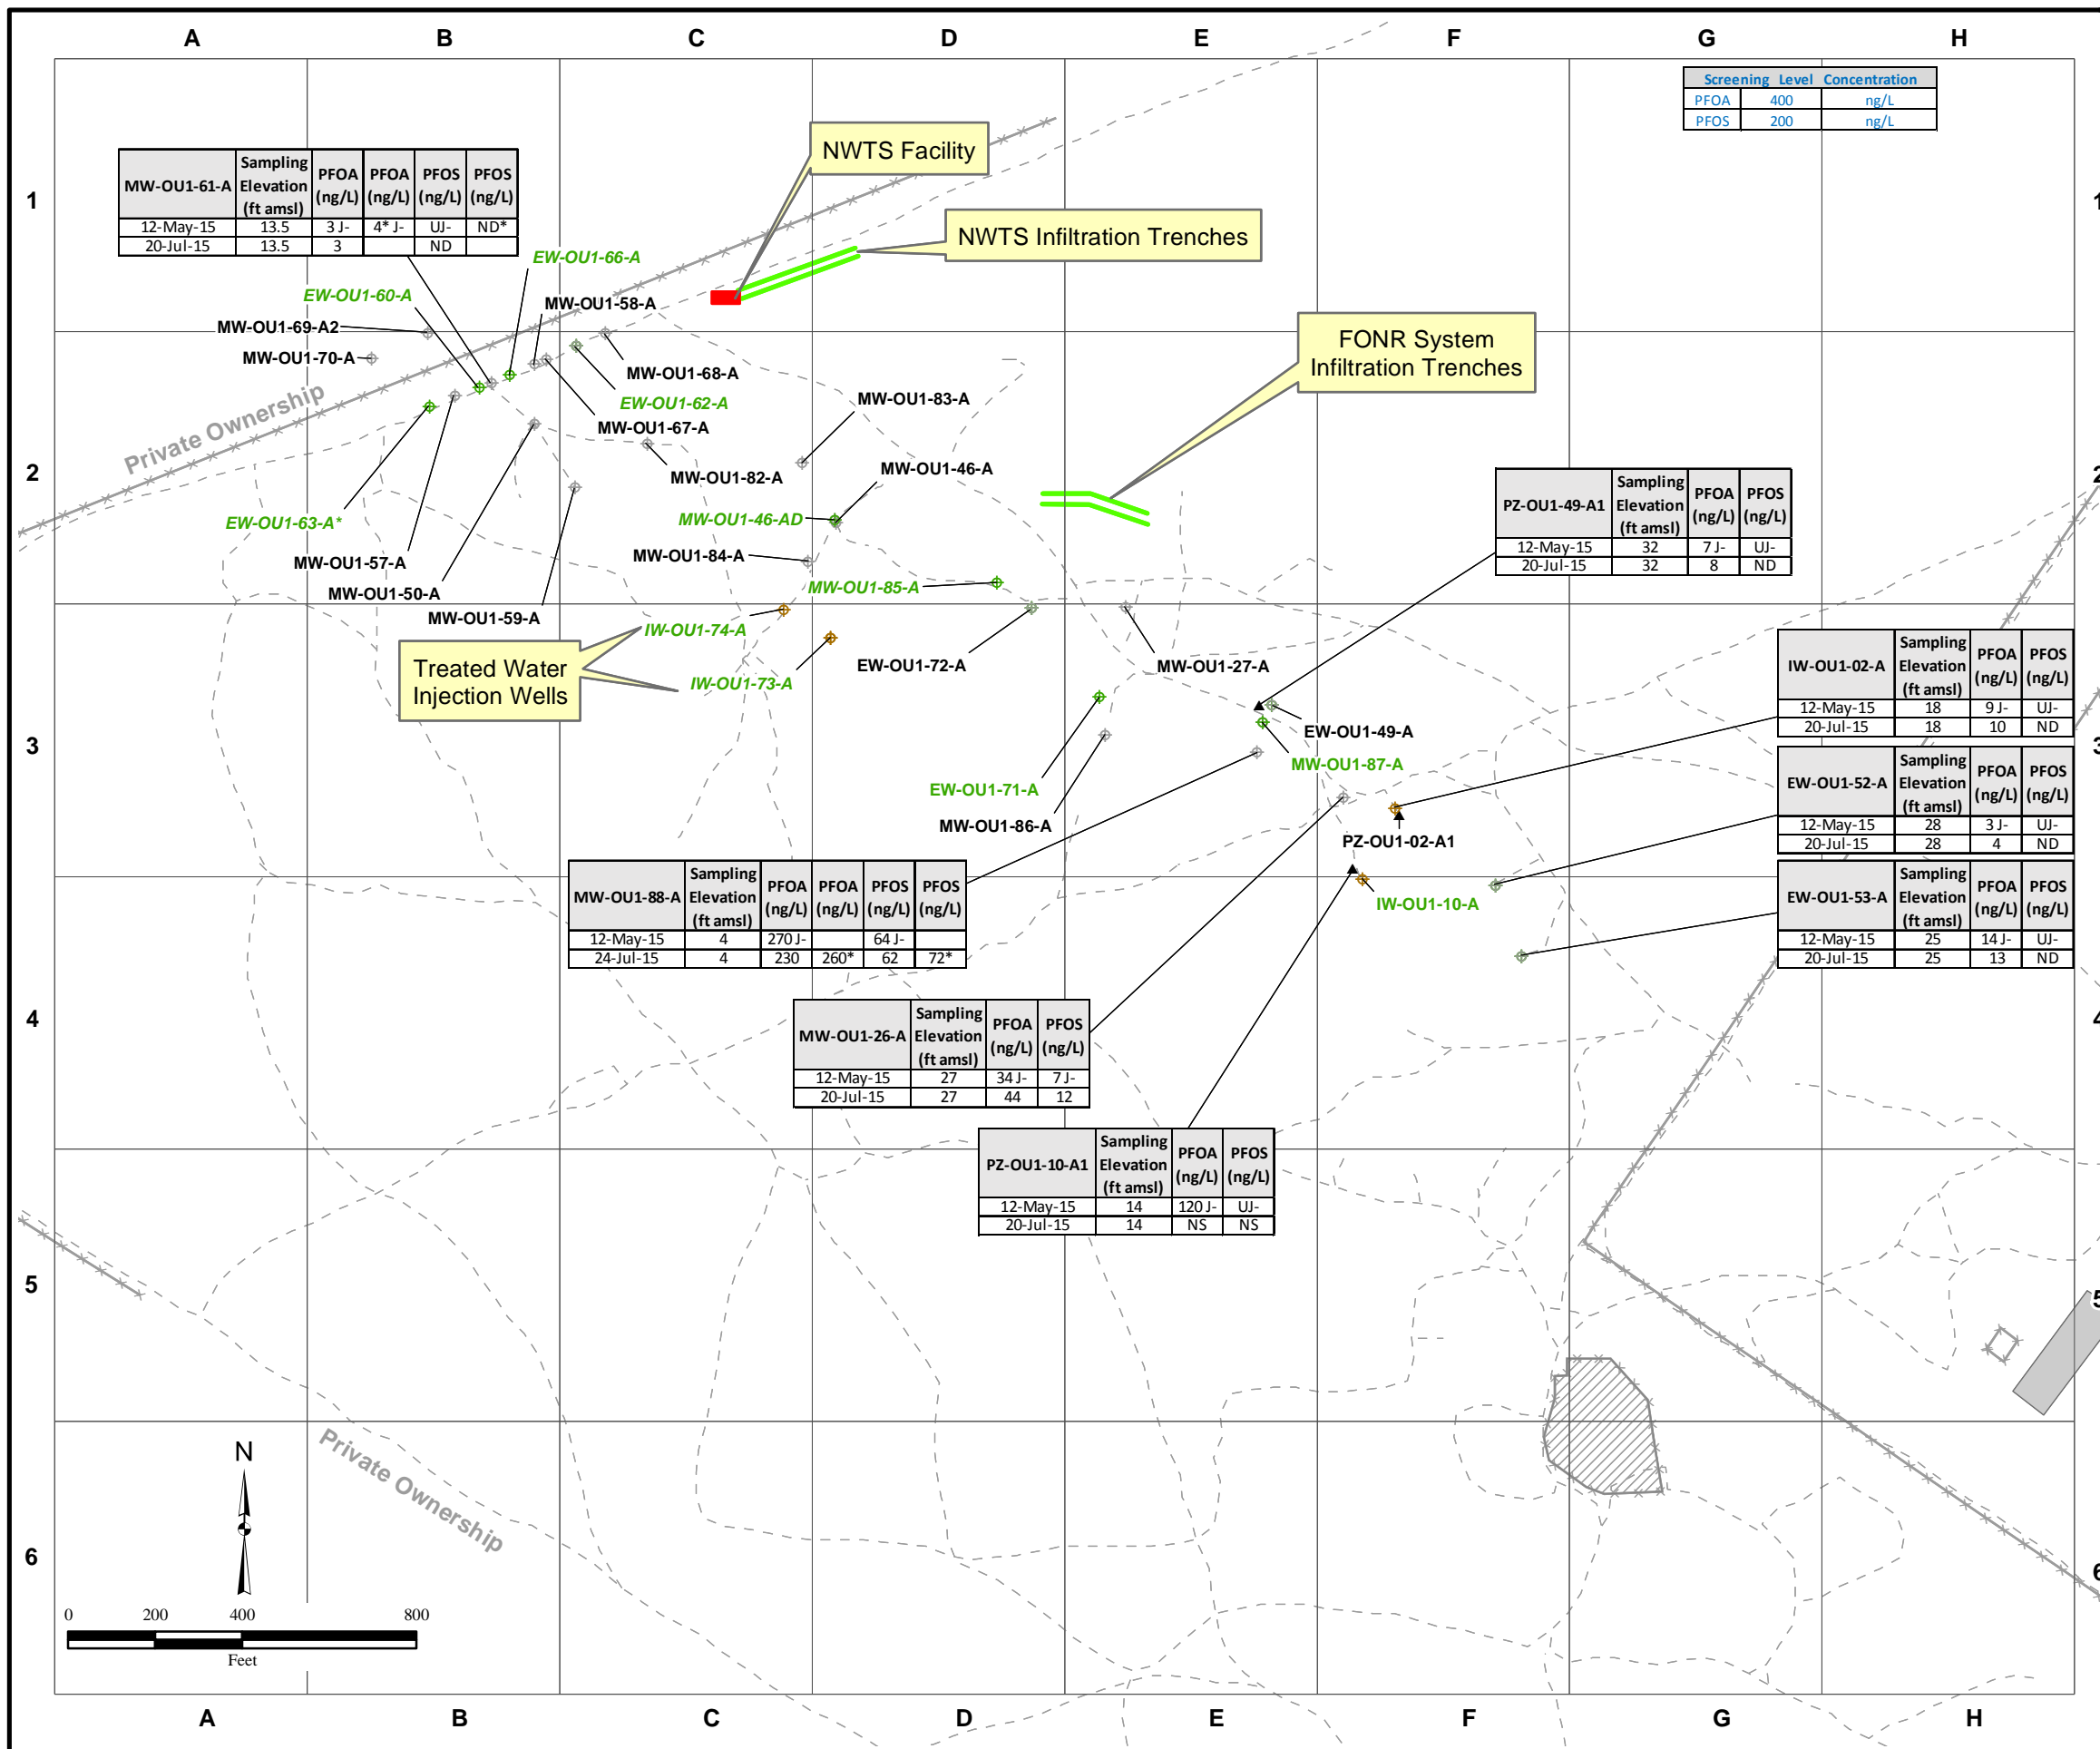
A B C D E F G H

| Screening | Level | Concentration |
|---|---|---|
| PFOA | 400 | ng/L |
| PFOS | 200 | ng/L |

| MW-OU1-61-A | Sampling Elevation (ft amsl) | PFOA (ng/L) | PFOA (ng/L) | PFOS (ng/L) | PFOS (ng/L) |
|---|---|---|---|---|---|
| 12-May-15 | 13.5 | 3 J- | 4* J- | UJ- | ND* |
| 20-Jul-15 | 13.5 | 3 | | ND | |

NWTS Facility

NWTS Infiltration Trenches

FONR System Infiltration Trenches

EW-OU1-66-A
EW-OU1-60-A
MW-OU1-58-A
MW-OU1-69-A2
MW-OU1-70-A
MW-OU1-68-A
EW-OU1-62-A
MW-OU1-67-A
MW-OU1-83-A
MW-OU1-82-A
MW-OU1-46-A
EW-OU1-63-A*
MW-OU1-46-AD
MW-OU1-57-A
MW-OU1-84-A
MW-OU1-50-A
MW-OU1-85-A
MW-OU1-59-A
IW-OU1-74-A
IW-OU1-73-A
EW-OU1-72-A
MW-OU1-27-A
EW-OU1-49-A
MW-OU1-87-A
EW-OU1-71-A
MW-OU1-86-A
PZ-OU1-02-A1
IW-OU1-10-A

Private Ownership

Treated Water Injection Wells

| PZ-OU1-49-A1 | Sampling Elevation (ft amsl) | PFOA (ng/L) | PFOS (ng/L) |
|---|---|---|---|
| 12-May-15 | 32 | 7 J- | UJ- |
| 20-Jul-15 | 32 | 8 | ND |

| IW-OU1-02-A | Sampling Elevation (ft amsl) | PFOA (ng/L) | PFOS (ng/L) |
|---|---|---|---|
| 12-May-15 | 18 | 9 J- | UJ- |
| 20-Jul-15 | 18 | 10 | ND |

| EW-OU1-52-A | Sampling Elevation (ft amsl) | PFOA (ng/L) | PFOS (ng/L) |
|---|---|---|---|
| 12-May-15 | 28 | 3 J- | UJ- |
| 20-Jul-15 | 28 | 4 | ND |

| EW-OU1-53-A | Sampling Elevation (ft amsl) | PFOA (ng/L) | PFOS (ng/L) |
|---|---|---|---|
| 12-May-15 | 25 | 14 J- | UJ- |
| 20-Jul-15 | 25 | 13 | ND |

| MW-OU1-88-A | Sampling Elevation (ft amsl) | PFOA (ng/L) | PFOA (ng/L) | PFOS (ng/L) | PFOS (ng/L) |
|---|---|---|---|---|---|
| 12-May-15 | 4 | 270 J- | | 64 J- | |
| 24-Jul-15 | 4 | 230 | 260* | 62 | 72* |

| MW-OU1-26-A | Sampling Elevation (ft amsl) | PFOA (ng/L) | PFOS (ng/L) |
|---|---|---|---|
| 12-May-15 | 27 | 34 J- | 7 J- |
| 20-Jul-15 | 27 | 44 | 12 |

| PZ-OU1-10-A1 | Sampling Elevation (ft amsl) | PFOA (ng/L) | PFOS (ng/L) |
|---|---|---|---|
| 12-May-15 | 14 | 120 J- | UJ- |
| 20-Jul-15 | 14 | NS | NS |

1 2 3 4 5 6

Private Ownership

N

0 200 400 800
Feet

A B C D E F G H